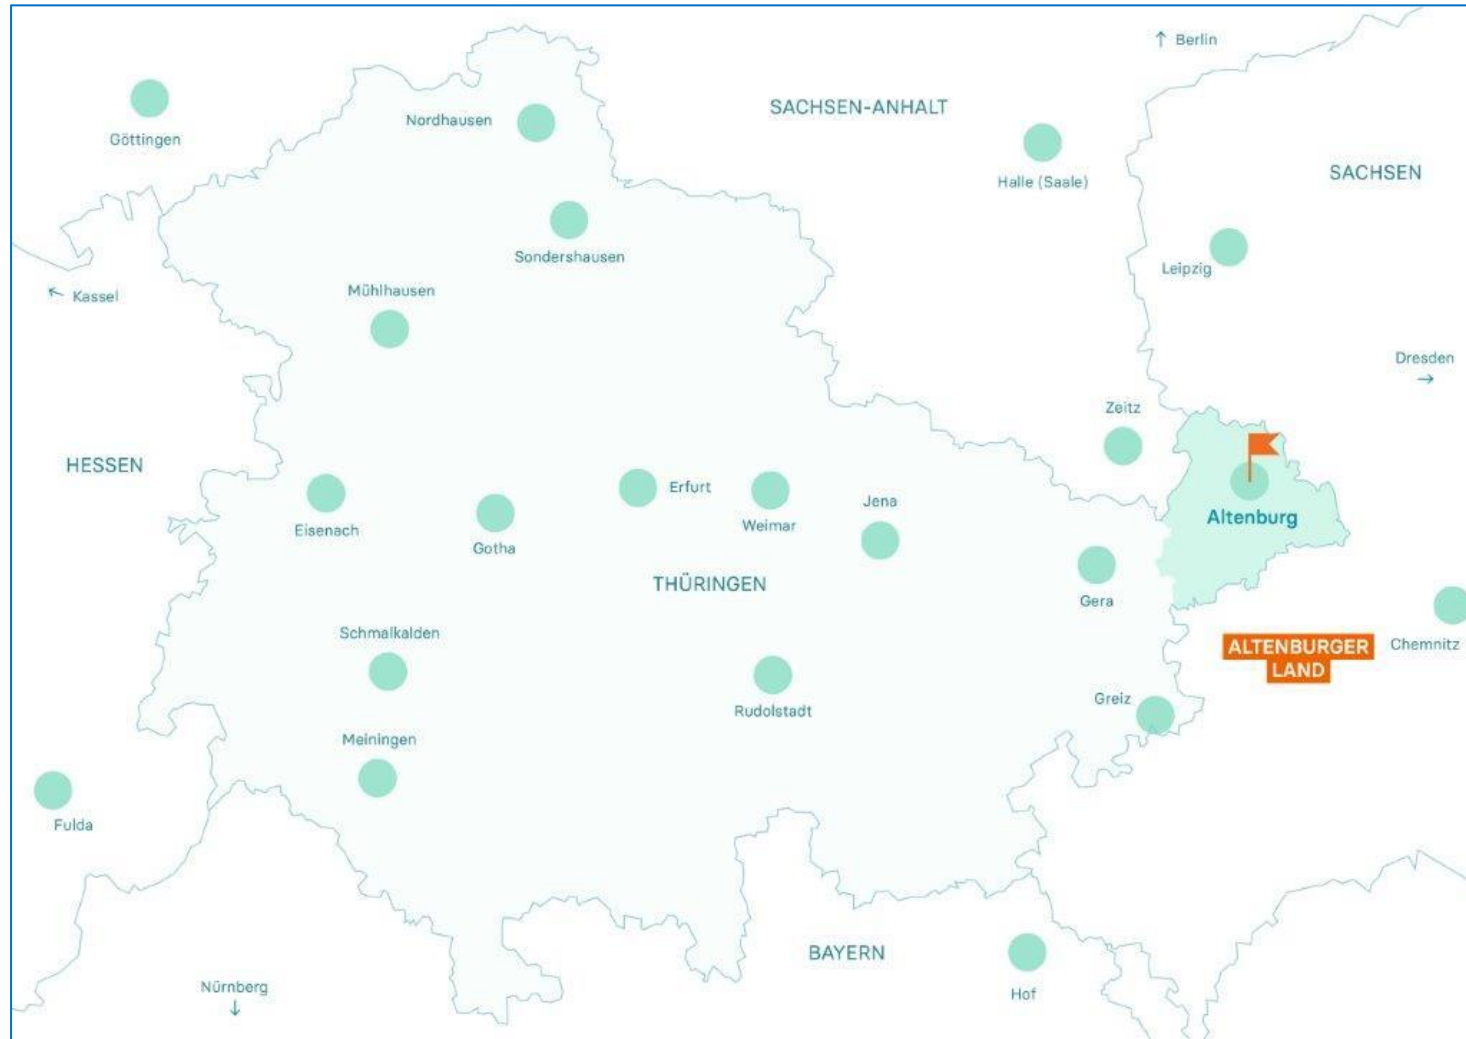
↑ Berlin

Göttingen

Nordhausen

SACHSEN-ANHALT

Halle (Saale)

SACHSEN

Sondershausen

Leipzig

← Kassel

Mühlhausen

Dresden →

Zeitz

HESSEN

Erfurt

Weimar

Jena

Eisenach

Gotha

Altenburg

THÜRINGEN

Gera

Schmalkalden

ALTENBURGER LAND

Chemnitz

Rudolstadt

Greiz

Meiningen

Fulda

BAYERN

Nürnberg ↓

Hof